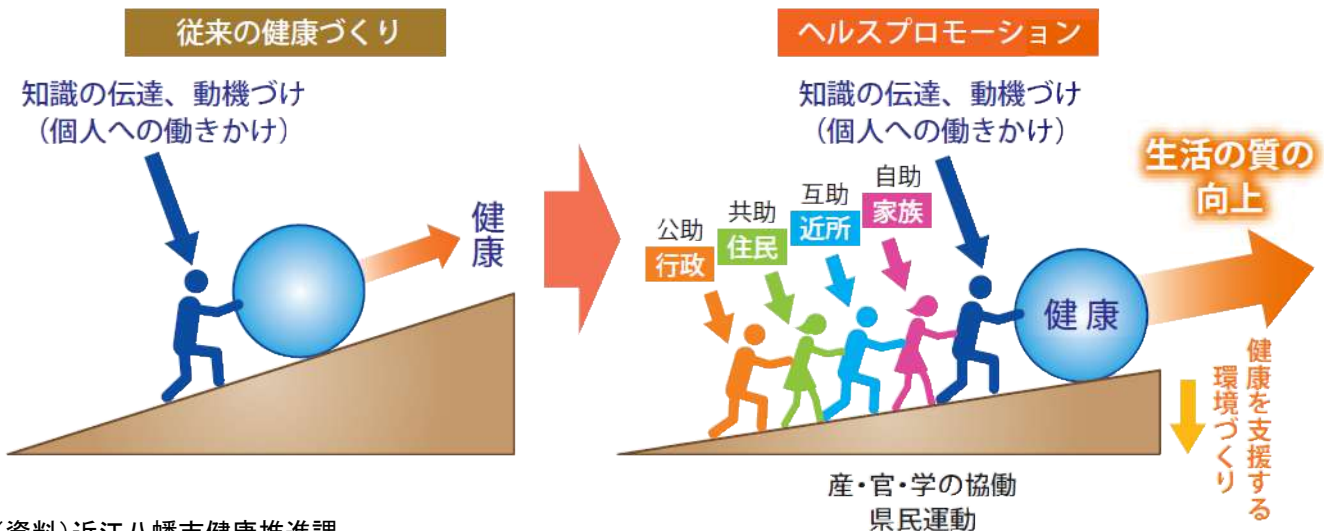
従来の健康づくり

知識の伝達、動機づけ
（個人への働きかけ）

健康

ヘルスプロモーション

知識の伝達、動機づけ
（個人への働きかけ）

生活の質の
向上

公助
行政

共助
住民

互助
近所

自助
家族

健康

健康を支援する
環境づくり

産・官・学の協働
県民運動

（資料）近江八幡市健康推進課